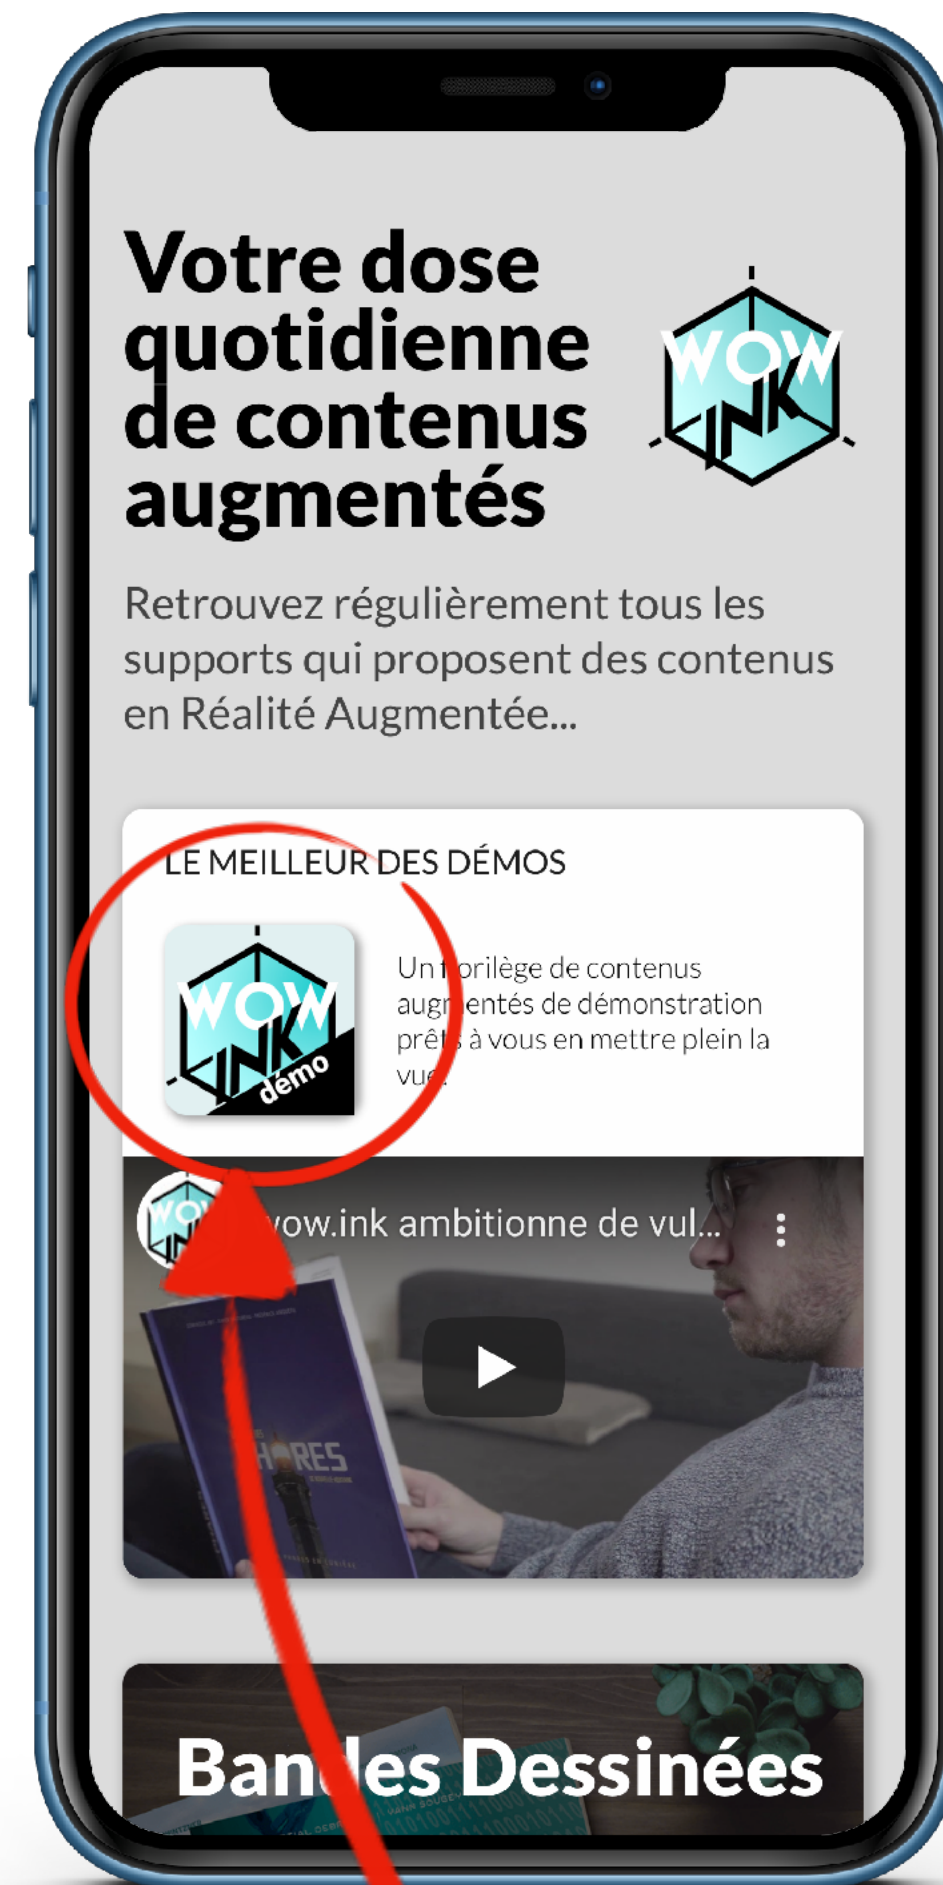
Votre dose quotidienne de contenus augmentés

WOW INK

Retrouvez régulièrement tous les supports qui proposent des contenus en Réalité Augmentée...

LE MEILLEUR DES DÉMOS

WOW INK démo

Un f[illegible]orilège de contenus aug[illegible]entés de démonstration prê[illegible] à vous en mettre plein la vu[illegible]

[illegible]ow.ink ambitionne de vul...

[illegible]HORES

Ban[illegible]es Dessinées